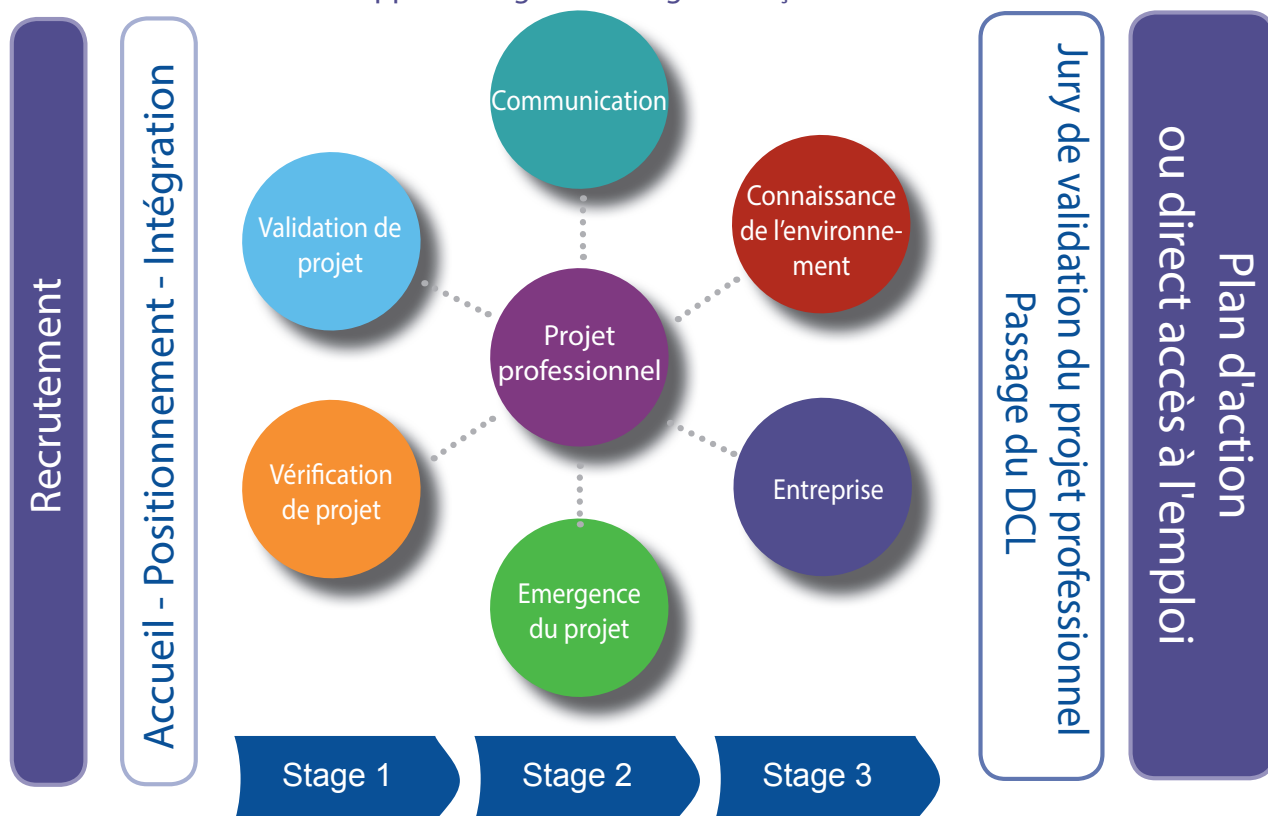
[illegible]

Recrutement

Accueil - Positionnement - Intégration

Communication

Validation de projet

Connaissance de l'environnement

Projet professionnel

Vérification de projet

Entreprise

Emergence du projet

Stage 1

Stage 2

Stage 3

Jury de validation du projet professionnel
Passage du DCL

Plan d'action
ou direct accès à l'emploi